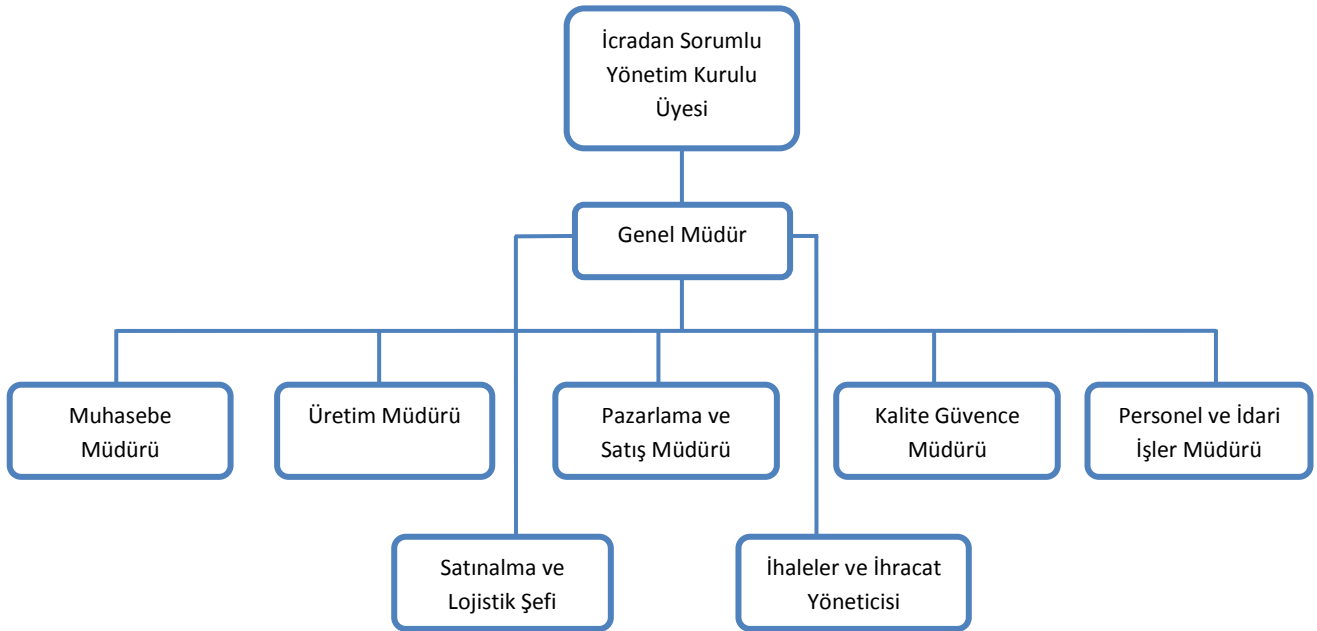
İcradan Sorumlu Yönetim Kurulu Üyesi

Genel Müdür

Muhasebe Müdürü

Üretim Müdürü

Pazarlama ve Satış Müdürü

Kalite Güvence Müdürü

Personel ve İdari İşler Müdürü

Satınalma ve Lojistik Şefi

İhaleler ve İhracat Yöneticisi